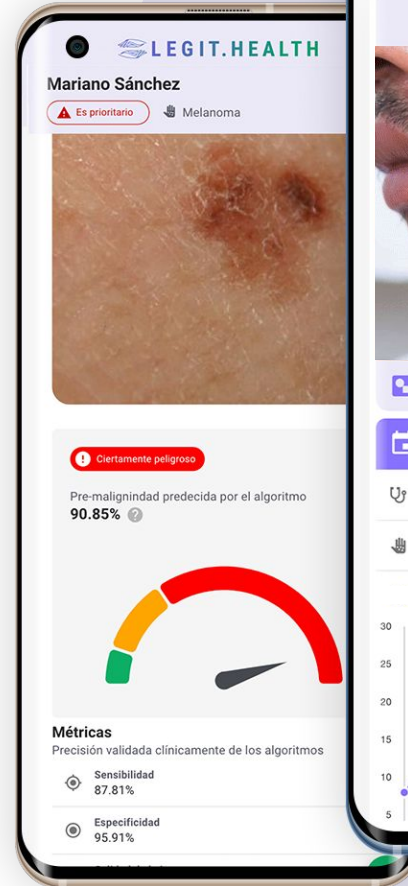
LEGIT.HEALTH

Mariano Sánchez

Es prioritario

Melanoma

Ciertamente peligroso

Pre-malignindad predecida por el algoritmo
90.85%

Métricas
Precisión validada clínicamente de los algoritmos

Sensibilidad
87.81%

Especificidad
95.91%

30
25
20
15
10
5